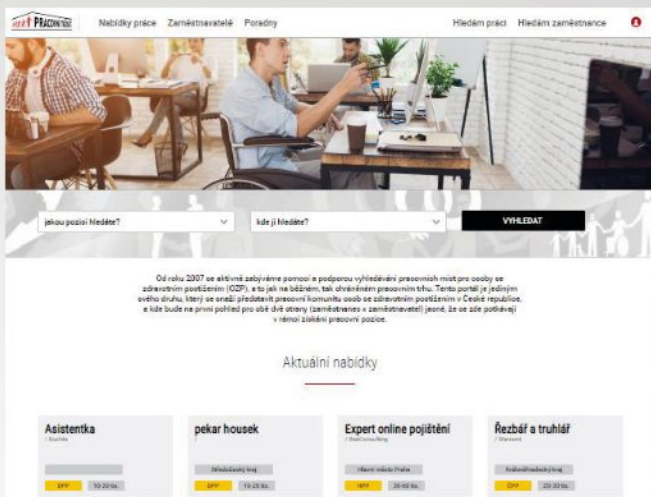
PRÁCE

Nabídky práce Zaměstnavatelé Poradny

Hledám práci Hledám zaměstnance

jakou pozici hledáte?

kde ji hledáte?

VYHLEDAT

Od roku 2007 se aktivně zabýváme pomocí a podporou vyhledávání pracovních míst pro osoby se zdravotním postižením (OZP), a to jak na běžném, tak chráněném pracovním trhu. Tento portál je jediným svého druhu, který se snaží představit pracovní komunitu osob se zdravotním postižením v České republice, a kde bude na první pohled pro obě dvě strany (zaměstnanec x zaměstnavatel) jasné, že se zde potkávají v rámci získání pracovní pozice.

Aktuální nabídky

Asistentka
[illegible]

DPP 10-20 tis.

pekar housek

Středočeský kraj

DPP 10-20 tis.

Expert online pojištění
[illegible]

Hlavní město Praha

HPP 20-40 tis.

Řezbář a truhlář
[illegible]

Královéhradecký kraj

DPP 20-30 tis.